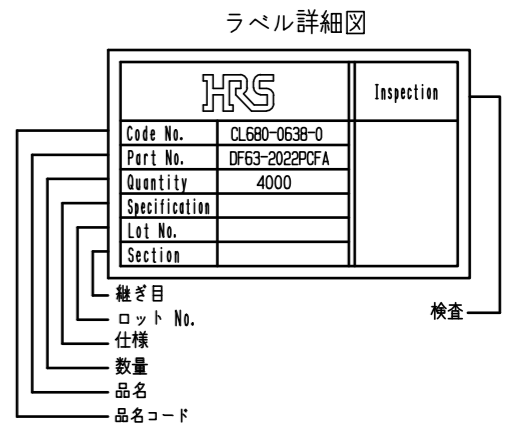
ラベル詳細図

HRS

| Code No. | CL680-0638-0 |
|---|---|
| Part No. | DF63-2022PCFA |
| Quantity | 4000 |
| Specification | |
| Lot No. | |
| Section | |

Inspection

継ぎ目
ロット No.
仕様
数量
品名
品名コード

検査